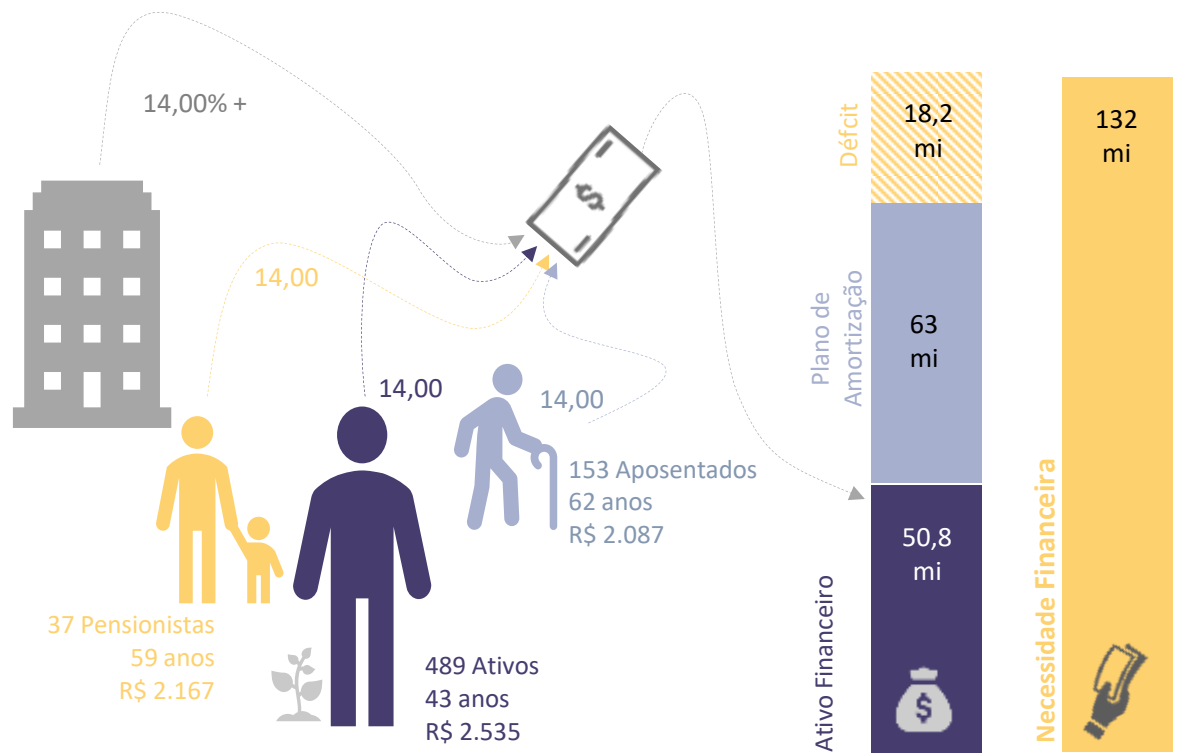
14,00% +

14,00

14,00

14,00

153 Aposentados
62 anos
R$ 2.087

37 Pensionistas
59 anos
R$ 2.167

489 Ativos
43 anos
R$ 2.535

Défcit

18,2
mi

Plano de Amortização

63
mi

50,8
mi

Ativo Financeiro

132
mi

Necessidade Financeira